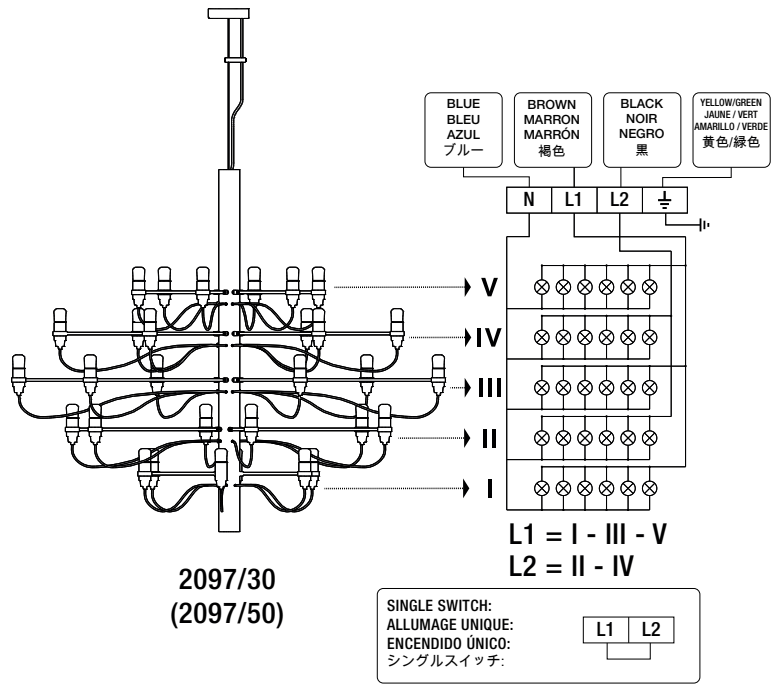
BLUE
BLEU
AZUL
ブルー

BROWN
MARRON
MARRÓN
褐色

BLACK
NOIR
NEGRO
黒

YELLOW/GREEN
JAUNE / VERT
AMARILLO / VERDE
黄色/緑色

N | L1 | L2 | ⏚

V

IV

III

II

I

L1 = I - III - V
L2 = II - IV

2097/30
(2097/50)

SINGLE SWITCH:
ALLUMAGE UNIQUE:
ENCENDIDO ÚNICO:
シングルスイッチ:

L1 | L2